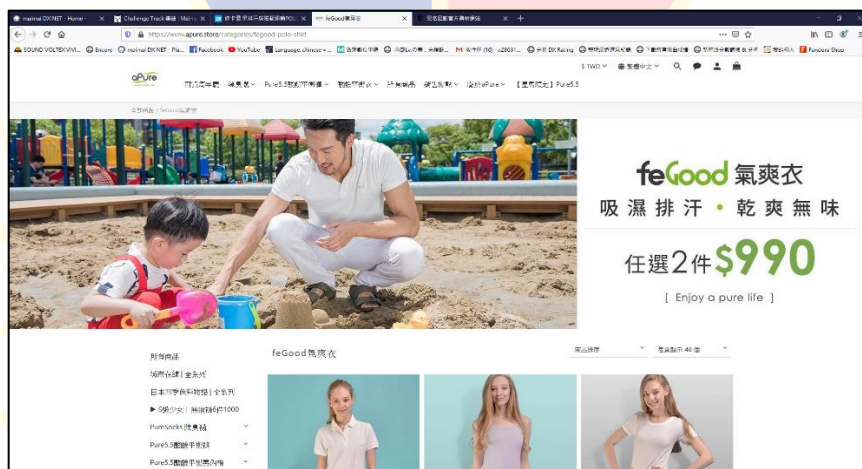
maimai DX NET - Home × | Challenge Track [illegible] × | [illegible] × | feGood氣爽衣 × | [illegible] × | +

https://www.apure.store/categories/fegood-polo-shirt

SOUND VOLTEX VIVI... | Encore | maimai DX NET - Pla... | Facebook | YouTube | Language: chinese - ... | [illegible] | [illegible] | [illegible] | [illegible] DX Rating | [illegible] | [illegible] | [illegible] | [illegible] | Fandom Shop

aPure

$ TWD | 繁體中文

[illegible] | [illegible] | Pure5.5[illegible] | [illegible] | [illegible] | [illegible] | 關於aPure | 【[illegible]】Pure5.5

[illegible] > feGood氣爽衣

feGood 氣爽衣

吸濕排汗・乾爽無味

任選2件$990

[ Enjoy a pure life ]

所有商品
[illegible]
日本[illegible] | 全系列
▶ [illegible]1000
PureSocks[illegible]
Pure5.5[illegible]
Pure5.5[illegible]

feGood氣爽衣

商品排序
每頁顯示 40 個